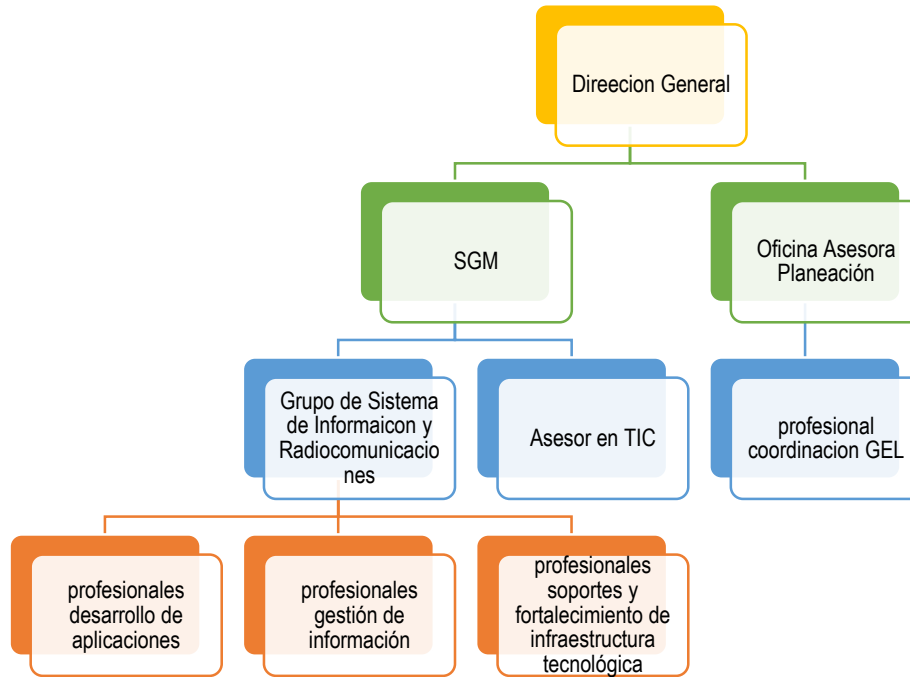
Direecion General

SGM

Oficina Asesora Planeación

Grupo de Sistema de Informaicon y Radiocomunicaciones

Asesor en TIC

profesional coordinacion GEL

profesionales desarrollo de aplicaciones

profesionales gestión de información

profesionales soportes y fortalecimiento de infraestructura tecnológica